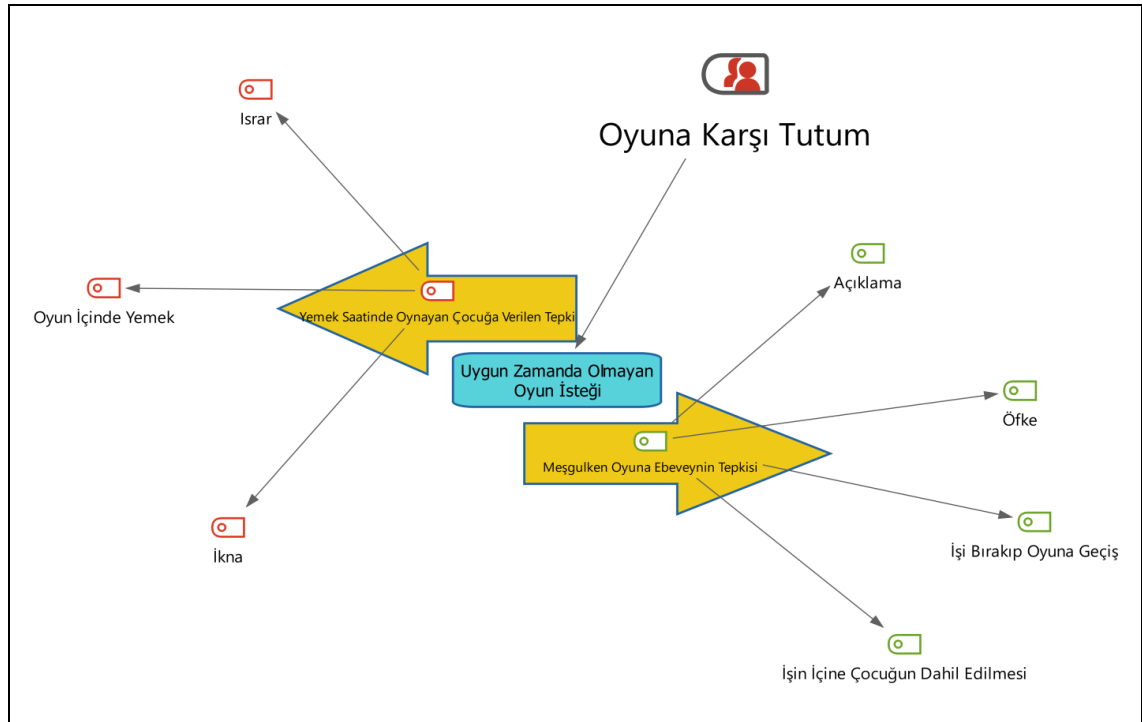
Oyuna Karşı Tutum

Israr

Oyun İçinde Yemek

Yemek Saatinde Oynayan Çocuğa Verilen Tepki

İkna

Uygun Zamanda Olmayan Oyun İsteği

Açıklama

Öfke

Meşgulken Oyuna Ebeveynin Tepkisi

İşi Bırakıp Oyuna Geçiş

İşin İçine Çocuğun Dahil Edilmesi